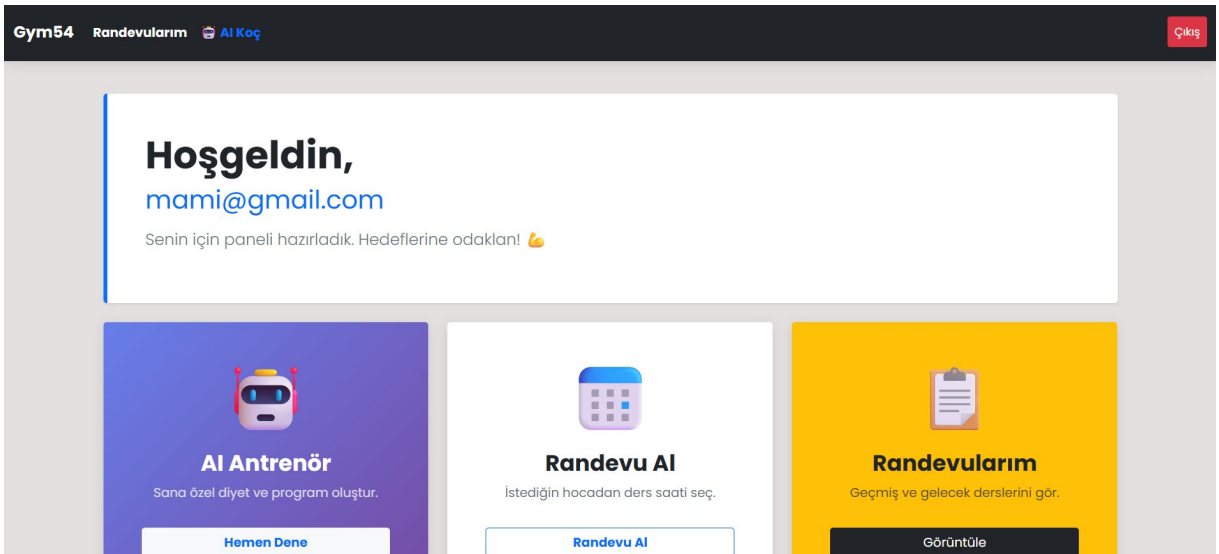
Gym54 Randevularım 🤖 AI Koç

Çıkış

Hoşgeldin,

mami@gmail.com

Senin için paneli hazırladık. Hedeflerine odaklan! 💪

AI Antrenör

Sana özel diyet ve program oluştur.

Hemen Dene

Randevu Al

İstediğin hocadan ders saati seç.

Randevu Al

Randevularım

Geçmiş ve gelecek derslerini gör.

Görüntüle